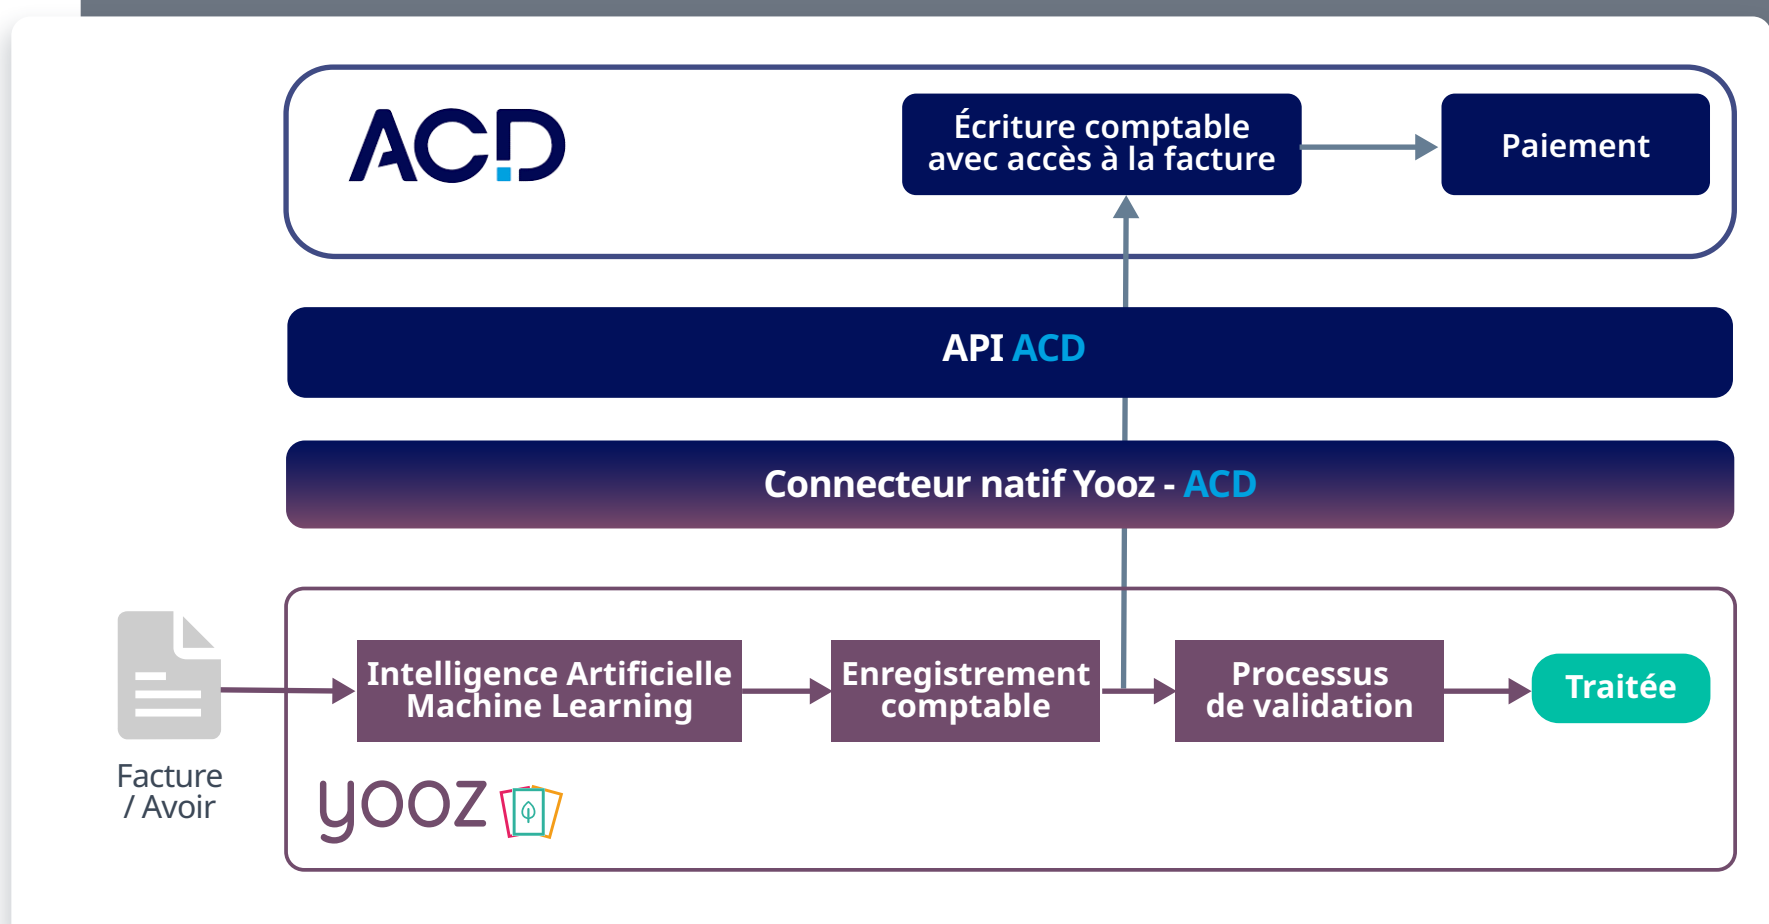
ACD

Écriture comptable avec accès à la facture

Paiement

API ACD

Connecteur natif Yooz - ACD

Facture / Avoir

Intelligence Artificielle Machine Learning

Enregistrement comptable

Processus de validation

Traitée

yooz